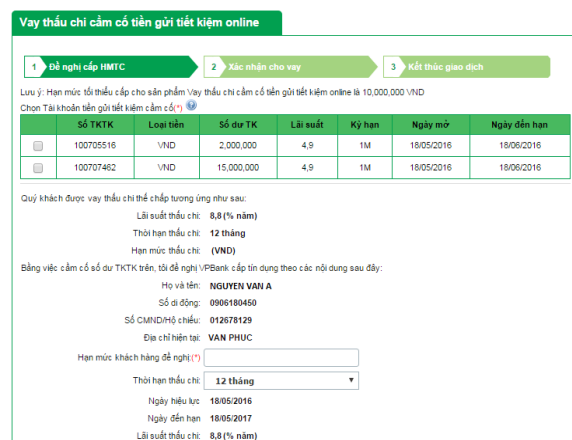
Vay thấu chi cầm cố tiền gửi tiết kiệm online

1 Đề nghị cấp HMTC
2 Xác nhận cho vay
3 Kết thúc giao dịch

Lưu ý: Hạn mức tối thiểu cấp cho sản phẩm Vay thấu chi cầm cố tiền gửi tiết kiệm online là 10,000,000 VND

Chọn Tài khoản tiền gửi tiết kiệm cầm cố(*)

| | Số TKTK | Loại tiền | Số dư TK | Lãi suất | Kỳ hạn | Ngày mở | Ngày đến hạn |
|---|---|---|---|---|---|---|---|
| | 100705516 | VND | 2,000,000 | 4,9 | 1M | 18/05/2016 | 18/06/2016 |
| | 100707462 | VND | 15,000,000 | 4,9 | 1M | 18/05/2016 | 18/06/2016 |

Quý khách được vay thấu chi thế chấp tương ứng như sau:

Lãi suất thấu chi: 8,8 (% năm)

Thời hạn thấu chi: 12 tháng

Hạn mức thấu chi: (VND)

Bằng việc cầm cố số dư TKTK trên, tôi đề nghị VPBank cấp tín dụng theo các nội dung sau đây:

Họ và tên: NGUYEN VAN A

Số di động: 0906180450

Số CMND/Hộ chiếu: 012678129

Địa chỉ hiện tại: VAN PHUC

Hạn mức khách hàng đề nghị(*)

Thời hạn thấu chi: 12 tháng

Ngày hiệu lực 18/05/2016

Ngày đến hạn 18/05/2017

Lãi suất thấu chi: 8,8 (% năm)